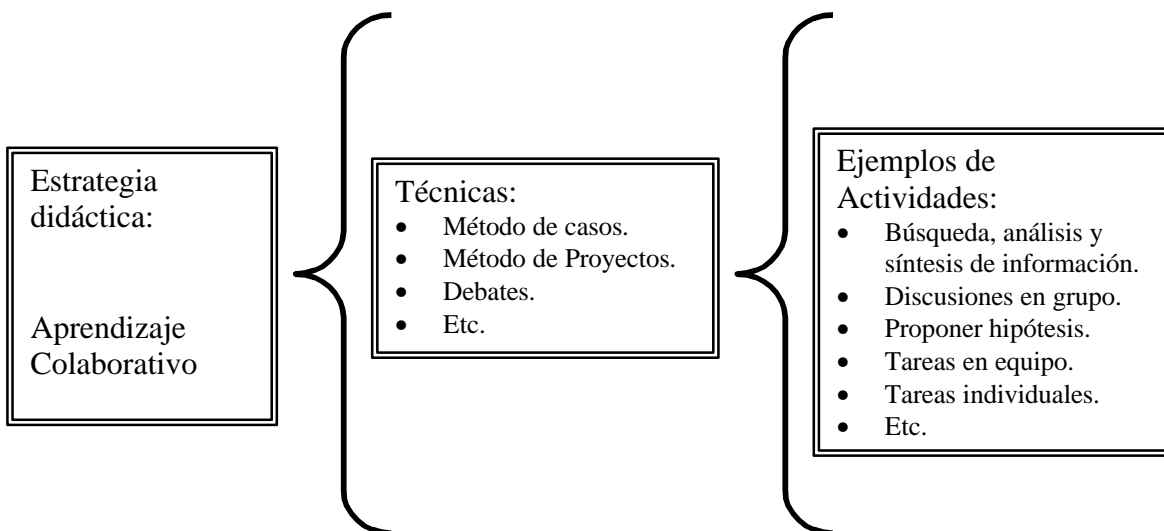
Estrategia didáctica:

Aprendizaje Colaborativo

Técnicas:
- Método de casos.
- Método de Proyectos.
- Debates.
- Etc.

Ejemplos de Actividades:
- Búsqueda, análisis y síntesis de información.
- Discusiones en grupo.
- Proponer hipótesis.
- Tareas en equipo.
- Tareas individuales.
- Etc.